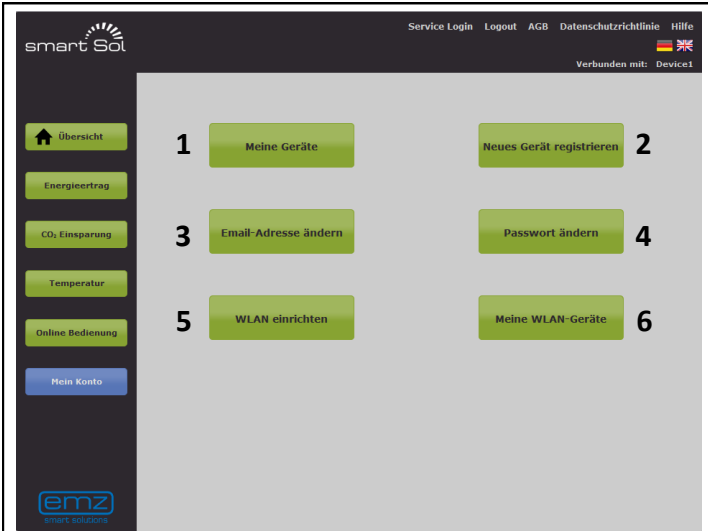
smart Sol

Service Login Logout AGB Datenschutzrichtlinie Hilfe

Verbunden mit: Device1

Übersicht

Energieertrag

$CO_2$ Einsparung

Temperatur

Online Bedienung

Mein Konto

emz
smart solutions

1 Meine Geräte

Neues Gerät registrieren 2

3 Email-Adresse ändern

Passwort ändern 4

5 WLAN einrichten

Meine WLAN-Geräte 6